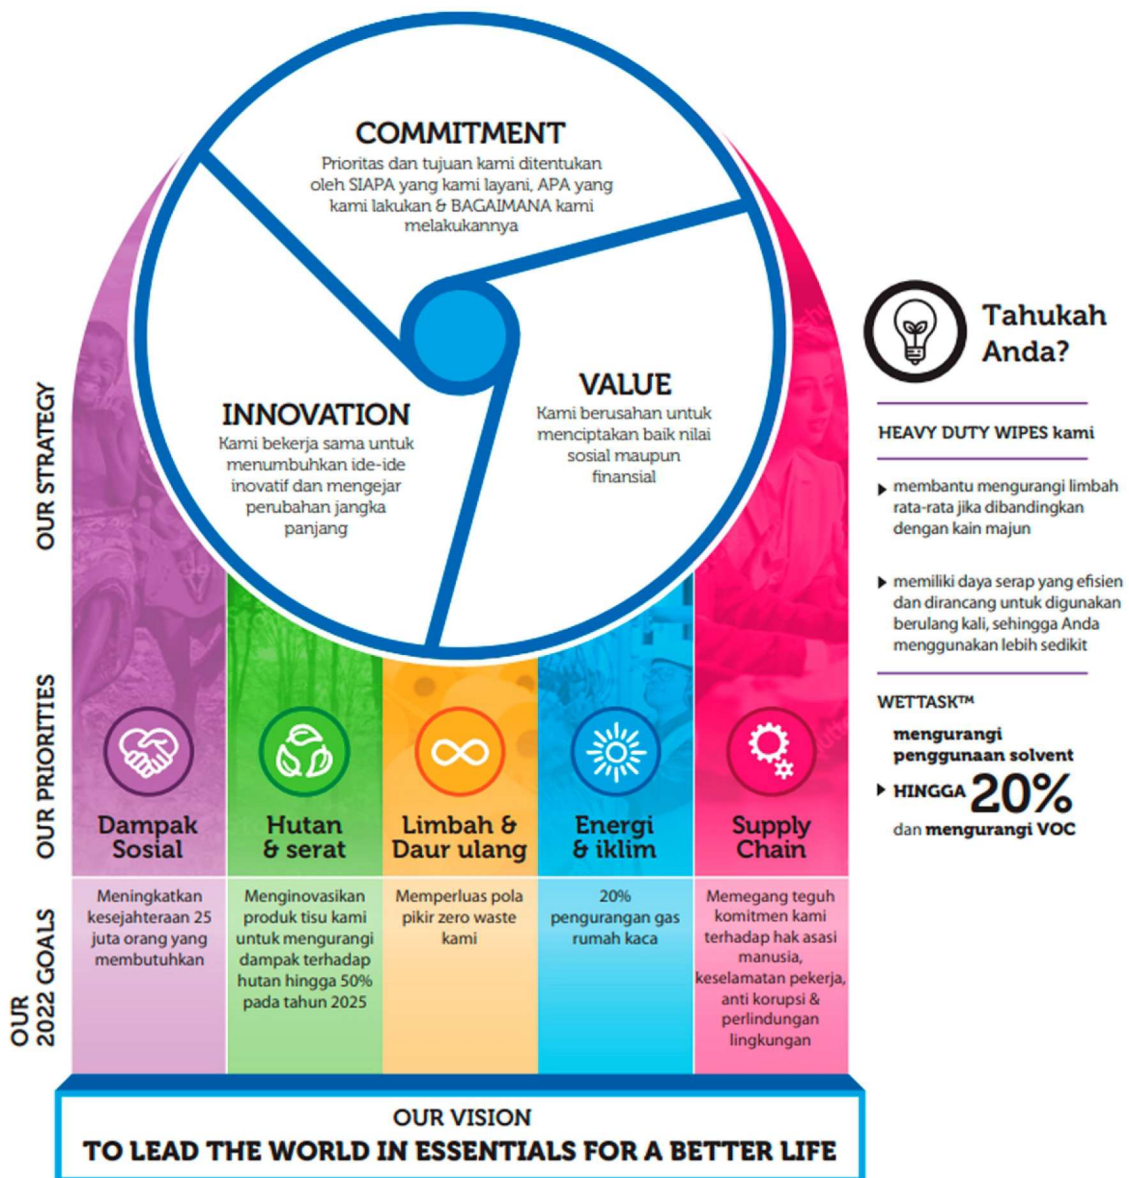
OUR STRATEGY

COMMITMENT
Prioritas dan tujuan kami ditentukan oleh SIAPA yang kami layani, APA yang kami lakukan & BAGAIMANA kami melakukannya

INNOVATION
Kami bekerja sama untuk menumbuhkan ide-ide inovatif dan mengejar perubahan jangka panjang

VALUE
Kami berusahan untuk menciptakan baik nilai sosial maupun finansial

OUR PRIORITIES

Dampak Sosial

Hutan & serat

Limbah & Daur ulang

Energi & iklim

Supply Chain

OUR 2022 GOALS

| Meningkatkan kesejahteraan 25 juta orang yang membutuhkan | Menginovasikan produk tisu kami untuk mengurangi dampak terhadap hutan hingga 50% pada tahun 2025 | Memperluas pola pikir zero waste kami | 20% pengurangan gas rumah kaca | Memegang teguh komitmen kami terhadap hak asasi manusia, keselamatan pekerja, anti korupsi & perlindungan lingkungan |
|---|---|---|---|---|

OUR VISION
TO LEAD THE WORLD IN ESSENTIALS FOR A BETTER LIFE

Tahukah Anda?

HEAVY DUTY WIPES kami

membantu mengurangi limbah rata-rata jika dibandingkan dengan kain majun

memiliki daya serap yang efisien dan dirancang untuk digunakan berulang kali, sehingga Anda menggunakan lebih sedikit

WETTASK™
mengurangi penggunaan solvent
HINGGA 20%
dan mengurangi VOC